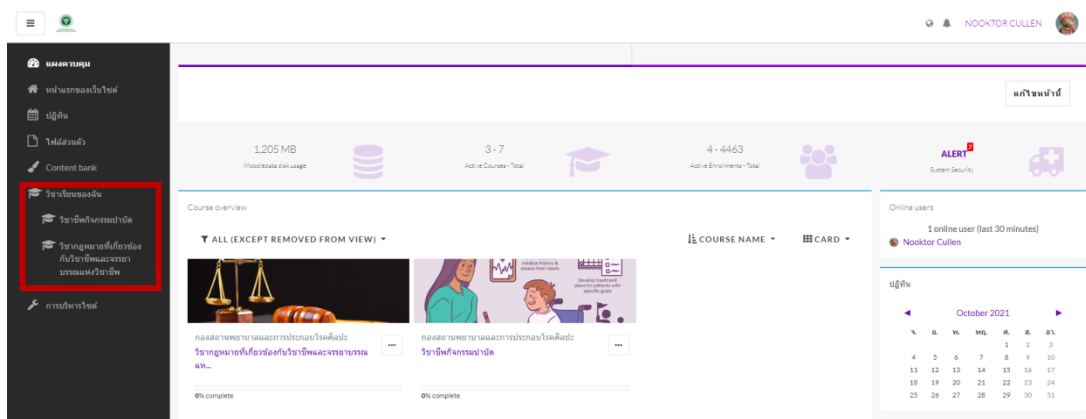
NOOKTOR CULLEN

แผงควบคุม
หน้าแรกของเว็บไซต์
ปฏิทิน
ไฟล์ส่วนตัว
Content bank
วิชาเรียนของฉัน
วิชาชีพกิจกรรมบำบัด
วิชากฎหมายที่เกี่ยวข้องกับวิชาชีพและจรรยาบรรณแห่งวิชาชีพ
การบริหารไซต์

แก้ไขหน้านี้

1,205 MB
Moodledata disk usage

3 - 7
Active Courses - Total

4 - 4463
Active Enrollments - Total

ALERT
System Security

Course overview

ALL (EXCEPT REMOVED FROM VIEW)

COURSE NAME

CARD

medical history & assess their needs
Develop treatment plans for patients with specific goals

กองสถานพยาบาลและการประกอบโรคศิลปะ
วิชากฎหมายที่เกี่ยวข้องกับวิชาชีพและจรรยาบรรณแห...
0% complete

กองสถานพยาบาลและการประกอบโรคศิลปะ
วิชาชีพกิจกรรมบำบัด
0% complete

Online users
1 online user (last 30 minutes)
Nooktor Cullen

ปฏิทิน
October 2021

| จ. | อ. | พ. | พฤ. | ศ. | ส. | อา. |
|---|---|---|---|---|---|---|
| | | | | 1 | 2 | 3 |
| 4 | 5 | 6 | 7 | 8 | 9 | 10 |
| 11 | 12 | 13 | 14 | 15 | 16 | 17 |
| 18 | 19 | 20 | 21 | 22 | 23 | 24 |
| 25 | 26 | 27 | 28 | 29 | 30 | 31 |